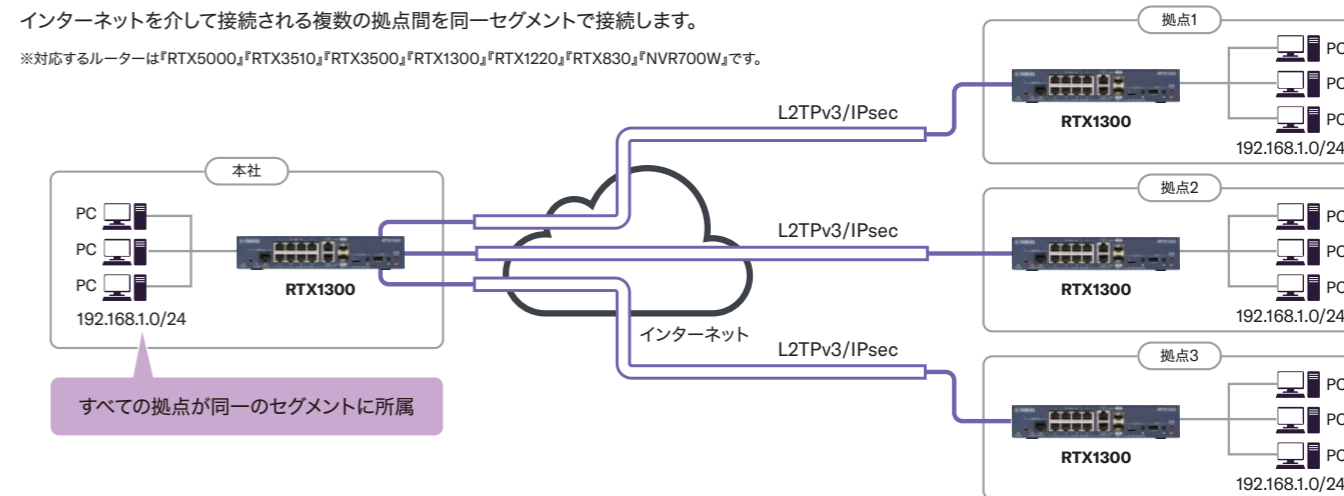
インターネットを介して接続される複数の拠点間を同一セグメントで接続します。

※対応するルーターは『RTX5000』『RTX3510』『RTX3500』『RTX1300』『RTX1220』『RTX830』『NVR700W』です。

本社

PC
PC
PC
192.168.1.0/24

RTX1300

すべての拠点が同一のセグメントに所属

インターネット

L2TPv3/IPsec
L2TPv3/IPsec
L2TPv3/IPsec

拠点1
RTX1300
PC
PC
PC
192.168.1.0/24

拠点2
RTX1300
PC
PC
PC
192.168.1.0/24

拠点3
RTX1300
PC
PC
PC
192.168.1.0/24